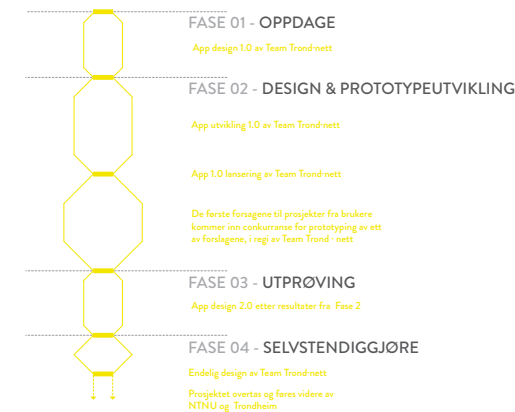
FASE 01 - OPPDAGE

App design 1.0 av Team Trond·nett

FASE 02 - DESIGN & PROTOTYPEUTVIKLING

App utvikling 1.0 av Team Trond·nett

App 1.0 lansering av Team Trond·nett

De første forsøgene til prosjekter fra brukere kommer inn conkurranse for prototyping av ett av forslagene, i regi av Team Trond · nett

FASE 03 - UTPRØVING

App design 2.0 etter resultater fra Fase 2

FASE 04 - SELVSTENDIGGJØRE

Endelig design av Team Trond·nett

Prosjektet overtas og føres videre av NTNU og Trondheim